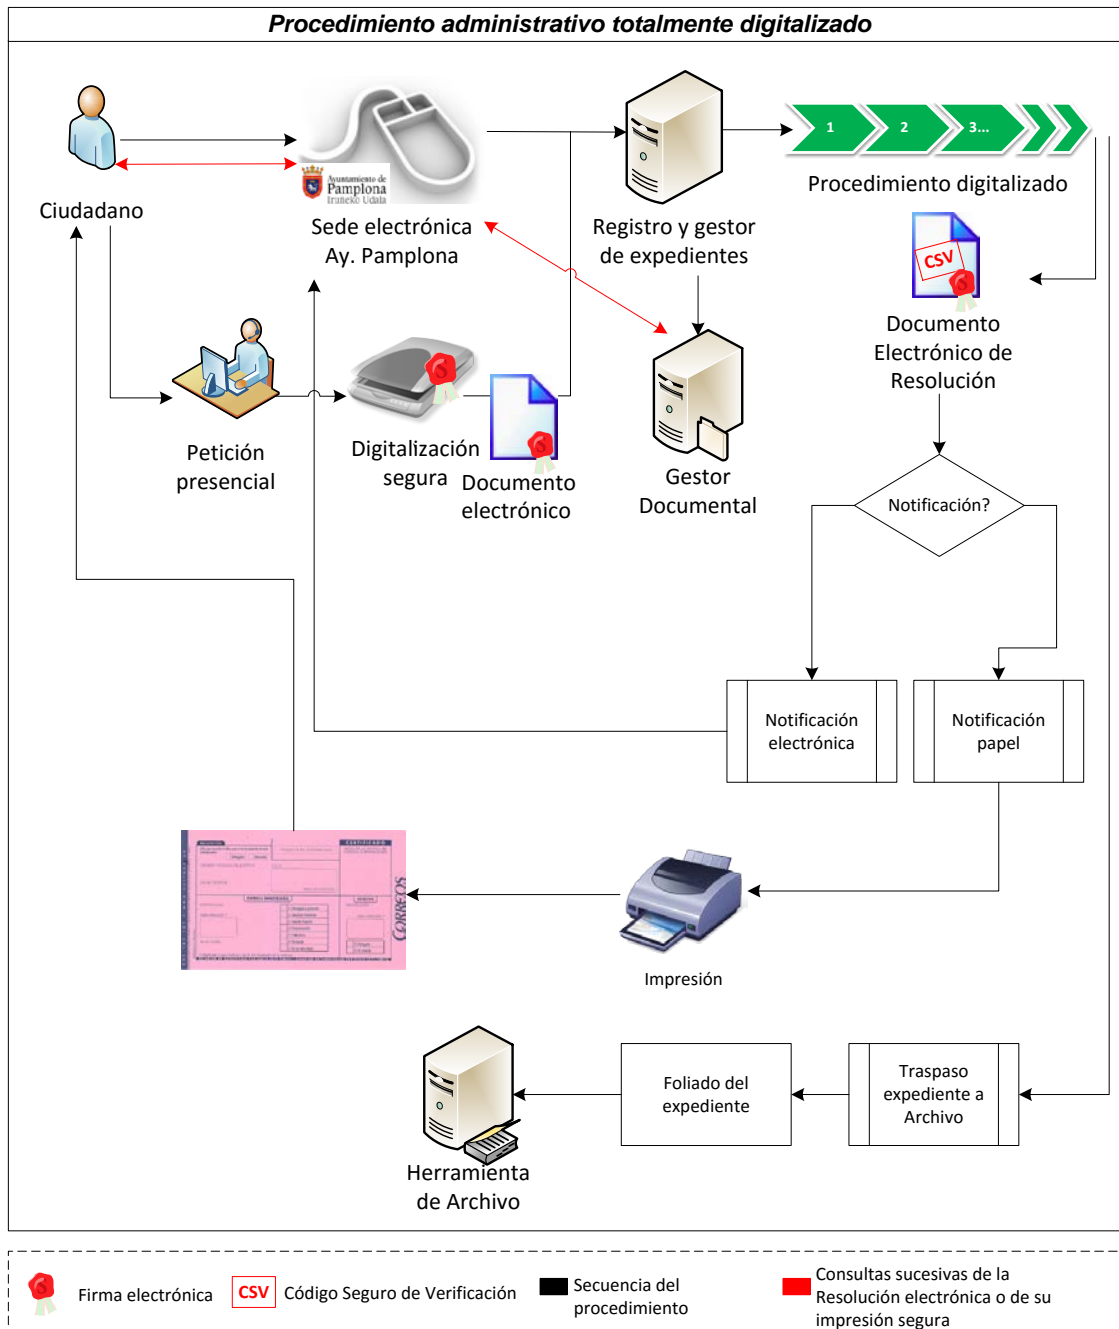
Procedimiento administrativo totalmente digitalizado

Ciudadano

Ayuntamiento de Pamplona Iruñeko Udala

Sede electrónica Ay. Pamplona

Registro y gestor de expedientes

1 2 3...

Procedimiento digitalizado

CSV

Documento Electrónico de Resolución

Petición presencial

Digitalización segura

Documento electrónico

Gestor Documental

Notificación?

Notificación electrónica

Notificación papel

CORREOS

Impresión

Herramienta de Archivo

Foliado del expediente

Traspaso expediente a Archivo

Firma electrónica

CSV Código Seguro de Verificación

Secuencia del procedimiento

Consultas sucesivas de la Resolución electrónica o de su impresión segura